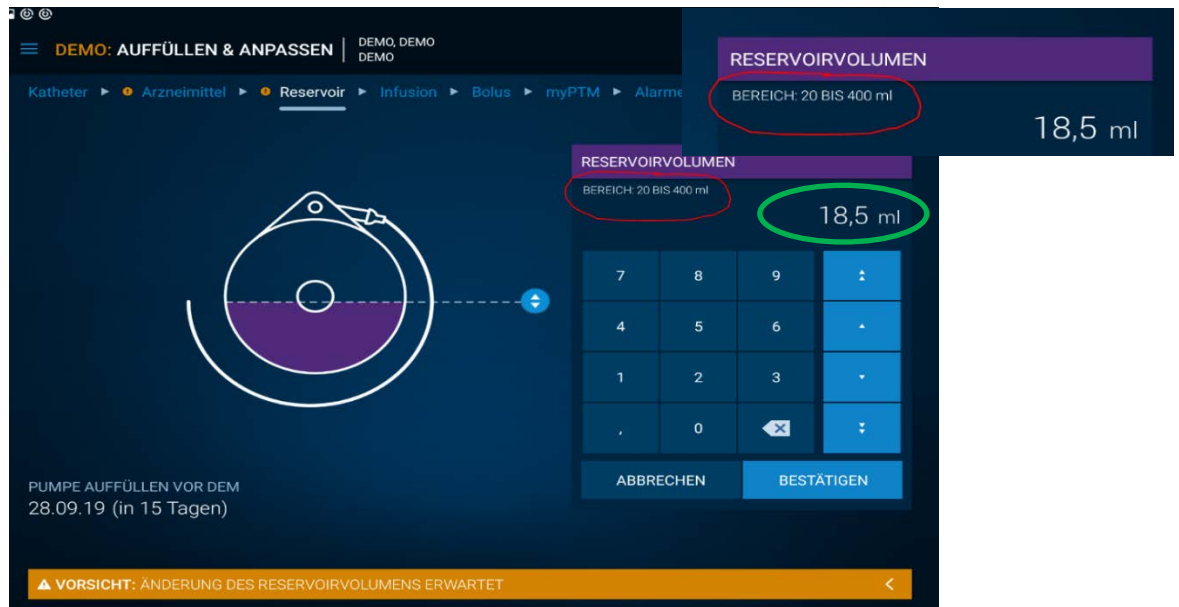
DEMO: AUFFÜLLEN & ANPASSEN | DEMO, DEMO DEMO

Katheter ► Arzneimittel ► Reservoir ► Infusion ► Bolus ► myPTM ► Alarme

RESERVOIRVOLUMEN

BEREICH: 20 BIS 400 ml

18,5 ml

RESERVOIRVOLUMEN

BEREICH: 20 BIS 400 ml

18,5 ml

| 7 | 8 | 9 |
|---|---|---|
| 4 | 5 | 6 |
| 1 | 2 | 3 |
| , | 0 | |

ABBRECHEN BESTÄTIGEN

PUMPE AUFFÜLLEN VOR DEM
28.09.19 (in 15 Tagen)

VORSICHT: ÄNDERUNG DES RESERVOIRVOLUMENS ERWARTET